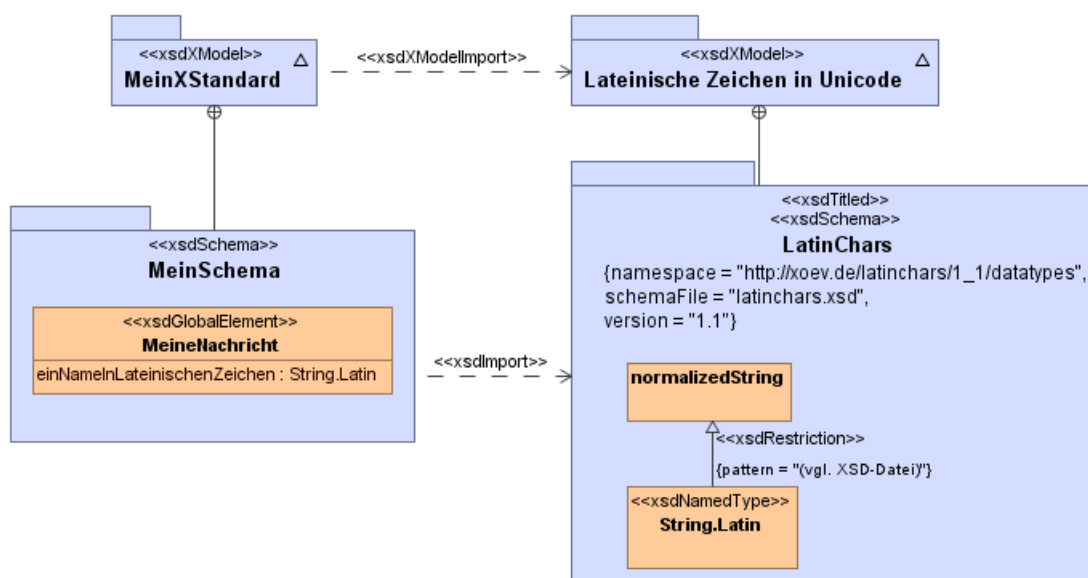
<<xsdXModel>>
MeinXStandard

<<xsdXModelImport>>

<<xsdXModel>>
Lateinische Zeichen in Unicode

<<xsdSchema>>
MeinSchema

<<xsdGlobalElement>>
MeineNachricht
einNameInLateinischenZeichen : String.Latin

<<xsdImport>>

<<xsdTitled>>
<<xsdSchema>>
LatinChars
{namespace = "http://xoev.de/latinchars/1_1/datatypes", schemaFile = "latinchars.xsd", version = "1.1"}

normalizedString

<<xsdRestriction>>
{pattern = "(vgl. XSD-Datei)"}

<<xsdNamedType>>
String.Latin